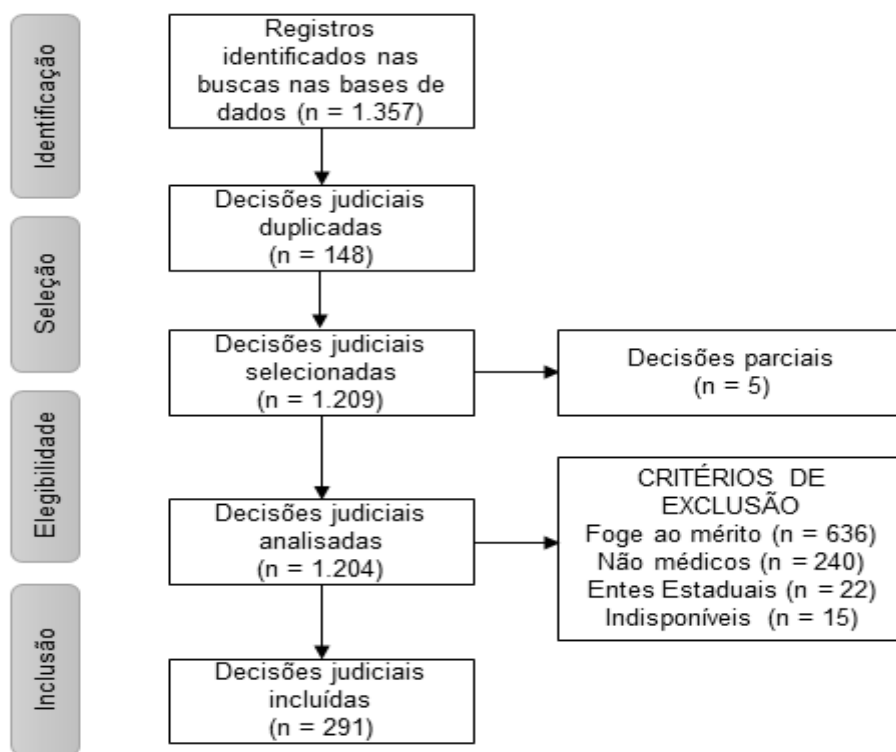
Identificação

Seleção

Elegibilidade

Inclusão

Registros identificados nas buscas nas bases de dados (n = 1.357)

Decisões judiciais duplicadas (n = 148)

Decisões judiciais selecionadas (n = 1.209)

Decisões parciais (n = 5)

Decisões judiciais analisadas (n = 1.204)

CRITÉRIOS DE EXCLUSÃO
Foge ao mérito (n = 636)
Não médicos (n = 240)
Entes Estaduais (n = 22)
Indisponíveis (n = 15)

Decisões judiciais incluídas (n = 291)